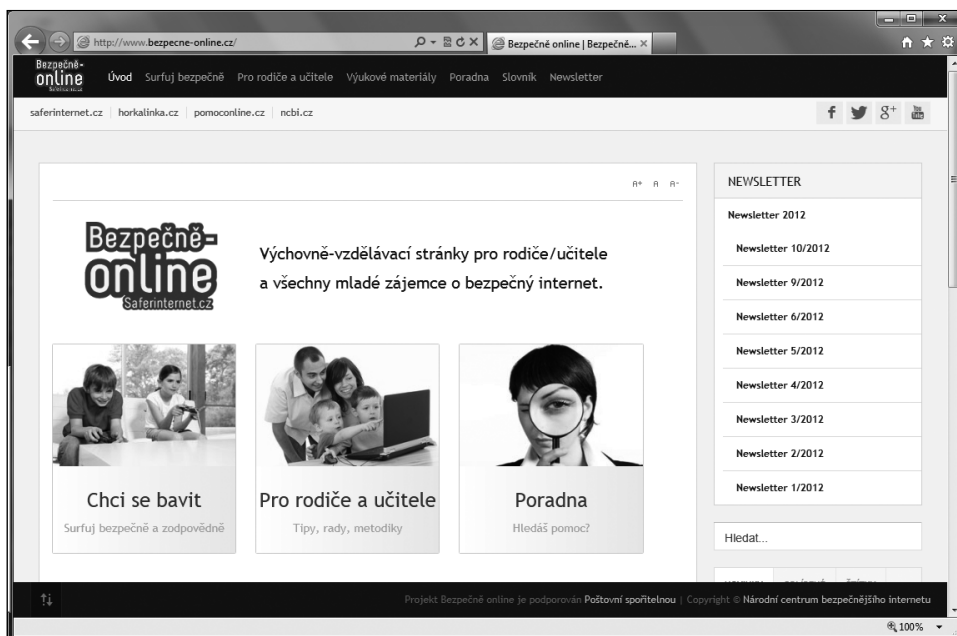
http://www.bezpecne-online.cz/

Bezpečné online | Bezpečně...

Bezpečně-online

Úvod Surfuj bezpečně Pro rodiče a učitele Výukové materiály Poradna Slovník Newsletter

saferinternet.cz | horkalinka.cz | pomoconline.cz | ncbi.cz

A+ A A-

Bezpečně-online Saferinternet.cz

Výchovně-vzdělávací stránky pro rodiče/učitele a všechny mladé zájemce o bezpečný internet.

Chci se bavit
Surfuj bezpečně a zodpovědně

Pro rodiče a učitele
Tipy, rady, metodiky

Poradna
Hledáš pomoc?

NEWSLETTER

Newsletter 2012

Newsletter 10/2012

Newsletter 9/2012

Newsletter 6/2012

Newsletter 5/2012

Newsletter 4/2012

Newsletter 3/2012

Newsletter 2/2012

Newsletter 1/2012

Hledat...

Projekt Bezpečně online je podporován Poštovní spořitelnou | Copyright © Národní centrum bezpečnějšího internetu

100%